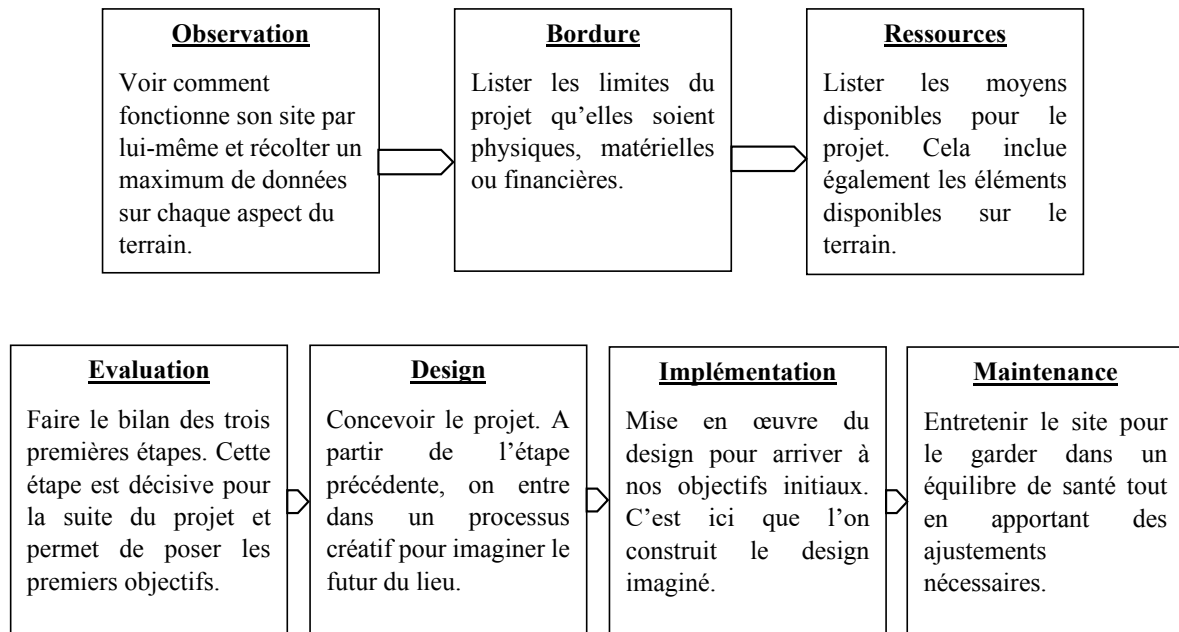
**Observation**

Voir comment fonctionne son site par lui-même et récolter un maximum de données sur chaque aspect du terrain.

**Bordure**

Lister les limites du projet qu'elles soient physiques, matérielles ou financières.

**Ressources**

Lister les moyens disponibles pour le projet. Cela inclue également les éléments disponibles sur le terrain.

**Evaluation**

Faire le bilan des trois premières étapes. Cette étape est décisive pour la suite du projet et permet de poser les premiers objectifs.

**Design**

Concevoir le projet. A partir de l'étape précédente, on entre dans un processus créatif pour imaginer le futur du lieu.

**Implémentation**

Mise en œuvre du design pour arriver à nos objectifs initiaux. C'est ici que l'on construit le design imaginé.

**Maintenance**

Entretenir le site pour le garder dans un équilibre de santé tout en apportant des ajustements nécessaires.